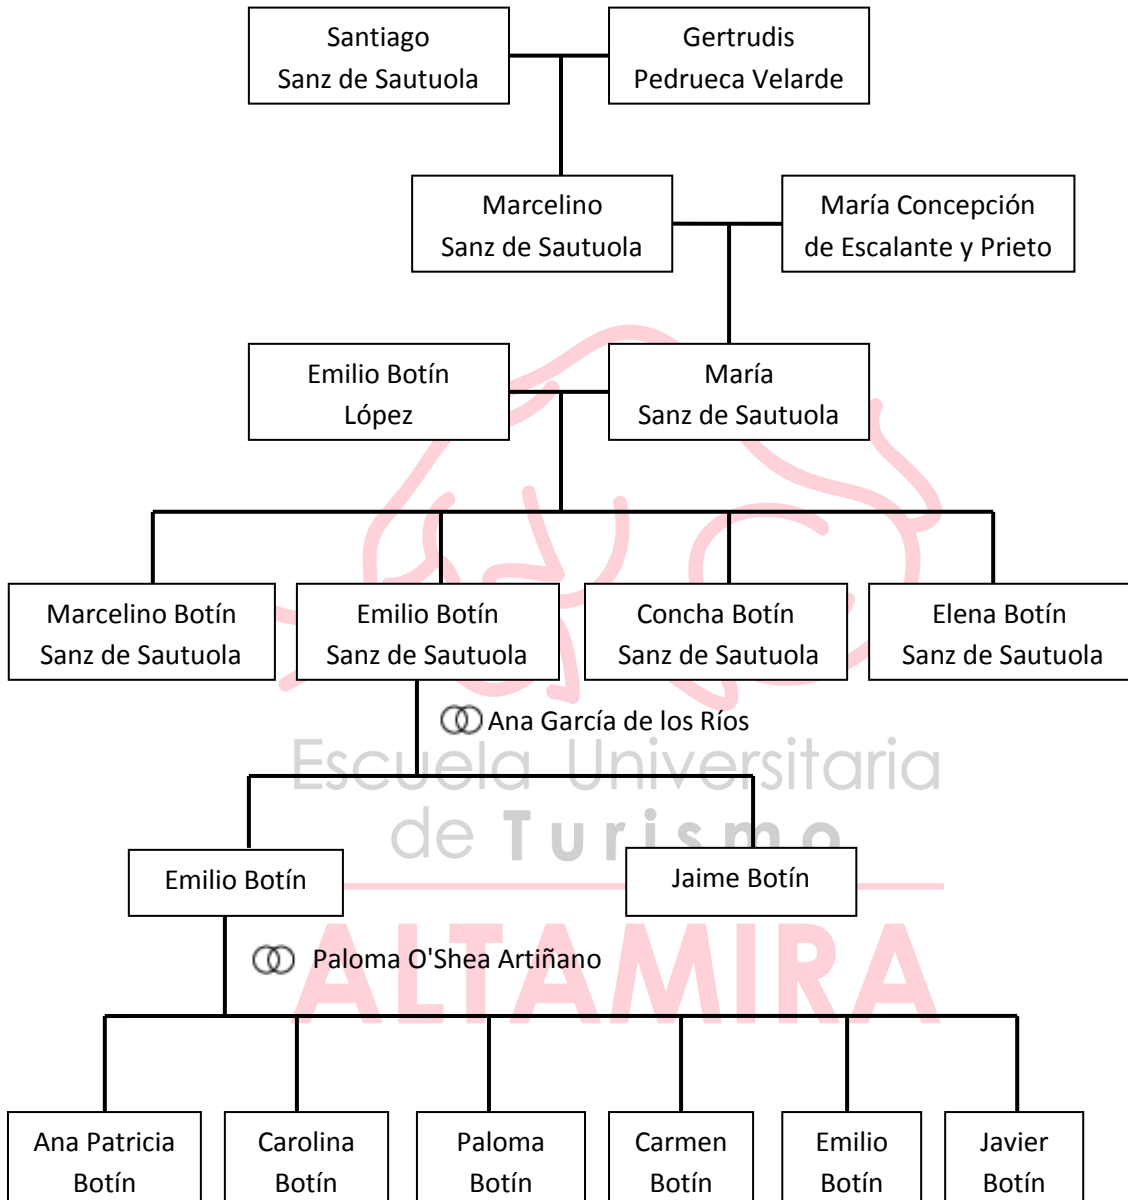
Santiago Sanz de Sautuola

Gertrudis Pedrueca Velarde

Marcelino Sanz de Sautuola

María Concepción de Escalante y Prieto

Emilio Botín López

María Sanz de Sautuola

Marcelino Botín Sanz de Sautuola

Emilio Botín Sanz de Sautuola

Concha Botín Sanz de Sautuola

Elena Botín Sanz de Sautuola

Ana García de los Ríos

Escuela Universitaria de Turismo ALTAMIRA

Emilio Botín

Jaime Botín

Paloma O'Shea Artiñano

Ana Patricia Botín

Carolina Botín

Paloma Botín

Carmen Botín

Emilio Botín

Javier Botín